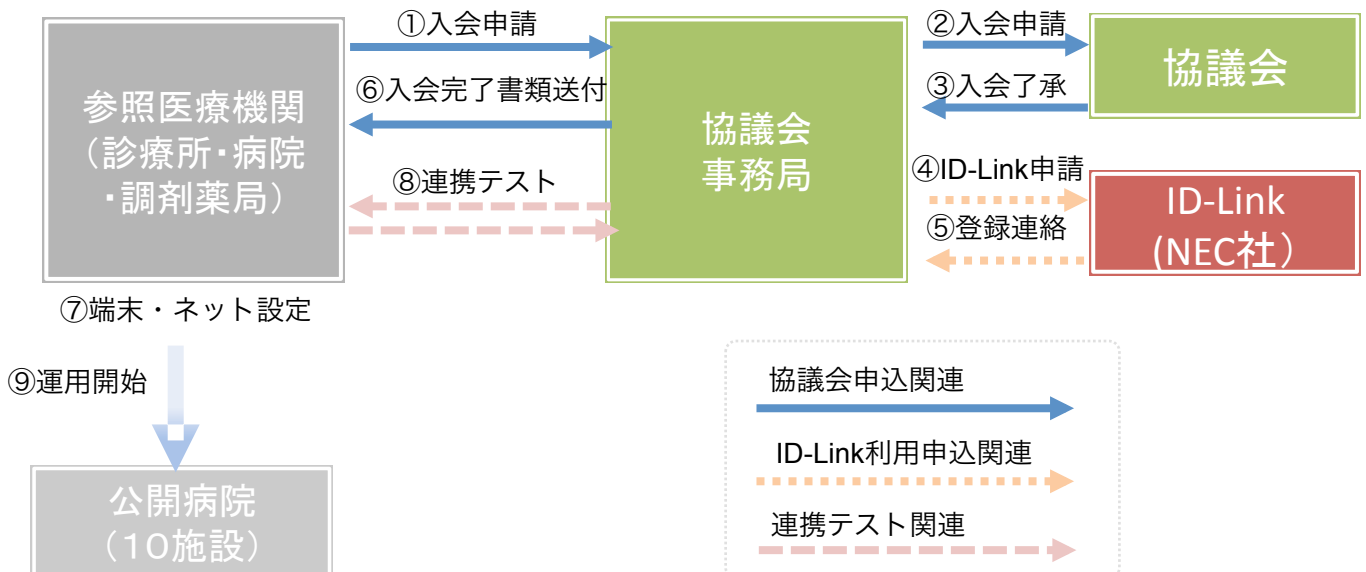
参照医療機関
（診療所･病院
･調剤薬局）

①入会申請

⑥入会完了書類送付

⑧連携テスト

協議会
事務局

②入会申請

③入会了承

協議会

④ID-Link申請

⑤登録連絡

ID-Link
(NEC社）

⑦端末・ネット設定

⑨運用開始

公開病院
（10施設）

協議会申込関連

ID-Link利用申込関連

連携テスト関連